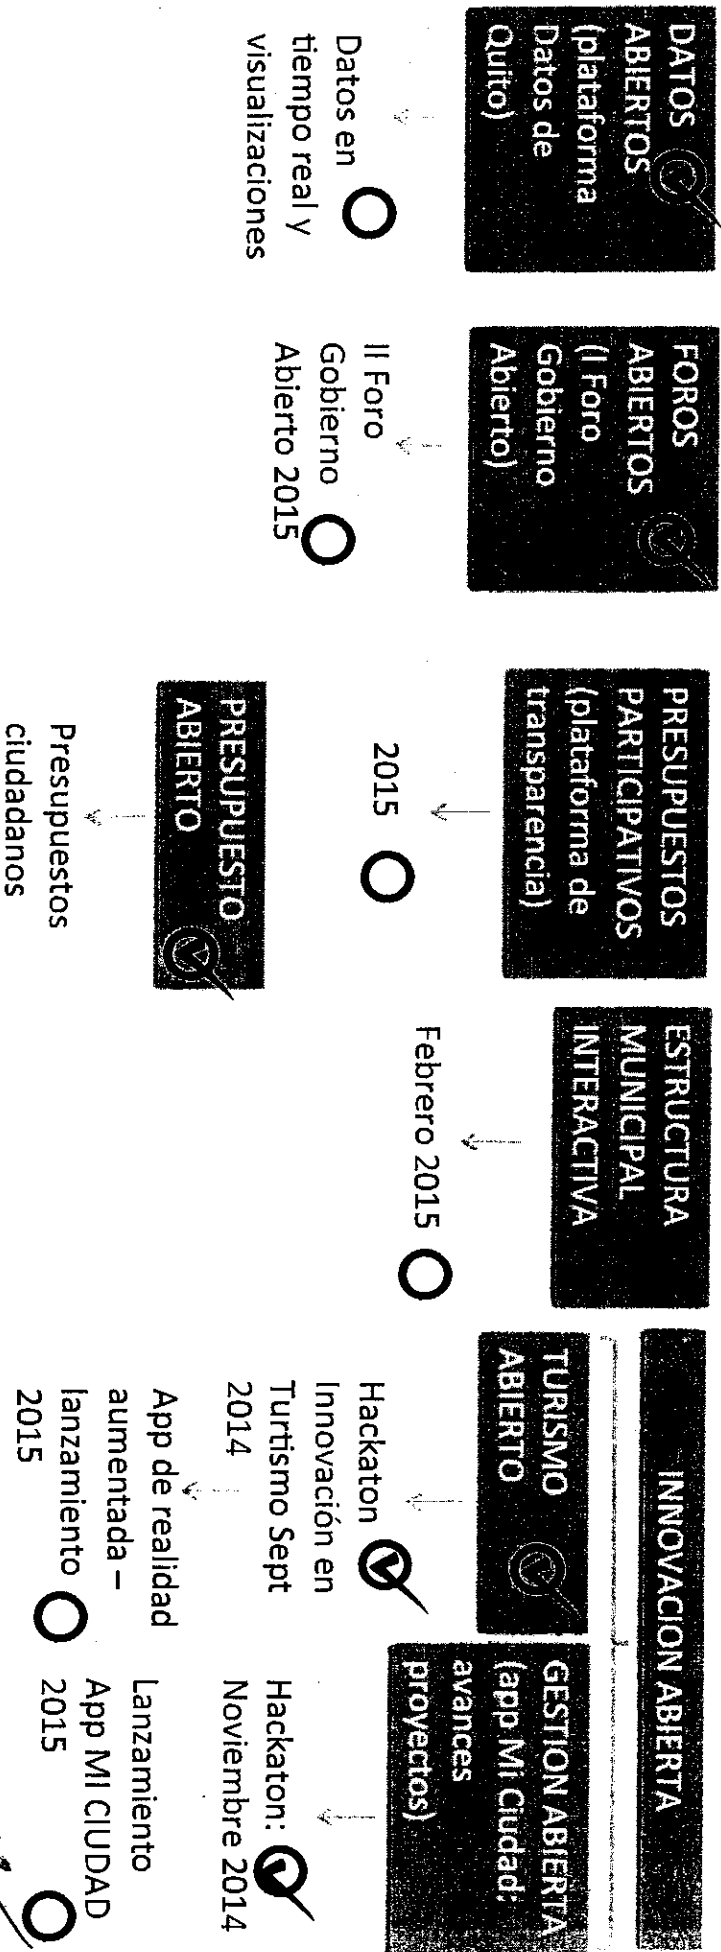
DATOS ABIERTOS (plataforma Datos de Quito)

Datos en tiempo real y visualizaciones

FOROS ABIERTOS (I Foro Gobierno Abierto)

II Foro Gobierno Abierto 2015

PRESUPUESTOS PARTICIPATIVOS (plataforma de transparencia)

2015

PRESUPUESTO ABIERTO

Presupuestos ciudadanos

ESTRUCTURA MUNICIPAL INTERACTIVA

Febrero 2015

INNOVACION ABIERTA

TURISMO ABIERTO

Hackaton Innovación en Turtismo Sept 2014

App de realidad aumentada – lanzamiento 2015

GESTION ABIERTA (app Mi Ciudad: avances proyectos)

Hackaton: Noviembre 2014

Lanzamiento App MI CIUDAD 2015